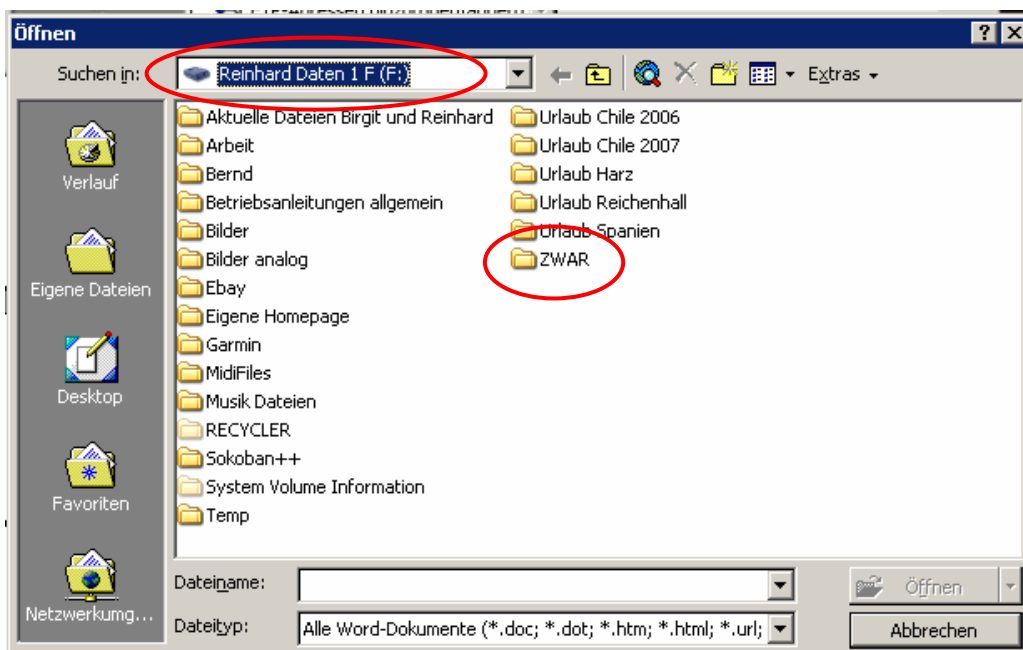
Öffnen

? X

Suchen in: Reinhard Daten 1 F (F:)

Extras

Verlauf

Eigene Dateien

Desktop

Favoriten

Netzwerkumg...

Aktuelle Dateien Birgit und Reinhard
Arbeit
Bernd
Betriebsanleitungen allgemein
Bilder
Bilder analog
Ebay
Eigene Homepage
Garmin
MidiFiles
Musik Dateien
RECYCLER
Sokoban++
System Volume Information
Temp

Urlaub Chile 2006
Urlaub Chile 2007
Urlaub Harz
Urlaub Reichenhall
Urlaub Spanien
ZWAR

Dateiname:

Dateityp: Alle Word-Dokumente (*.doc; *.dot; *.htm; *.html; *.url;

Öffnen

Abbrechen